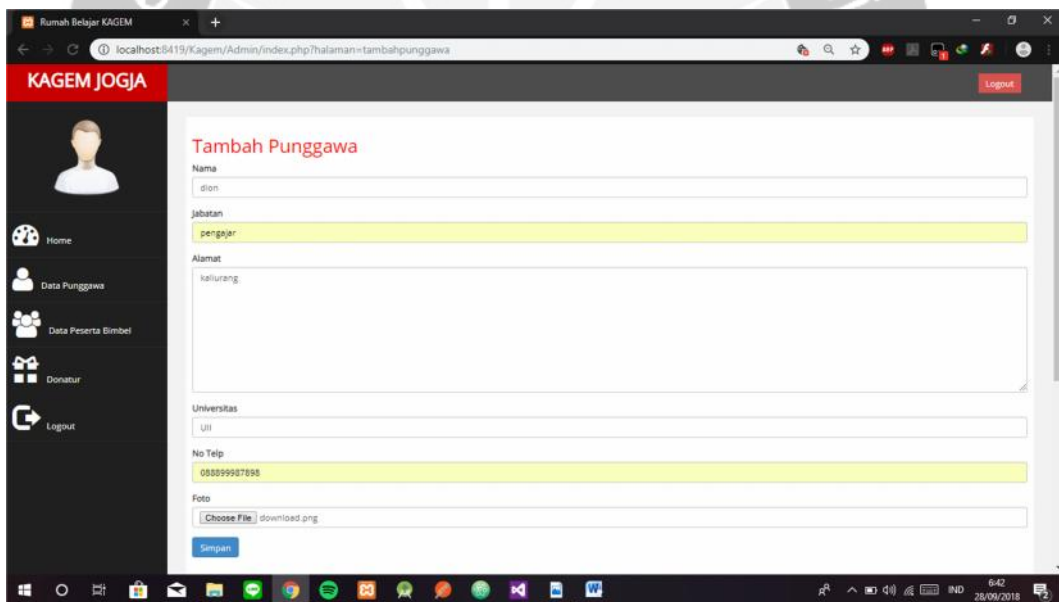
Rumah Belajar KAGEM

localhost:8419/Kagem/Admin/index.php?halaman=tambahpunggawa

KAGEM JOGJA

Logout

Home

Data Punggawa

Data Peserta Bimbel

Donatur

Logout

Tambah Punggawa

Nama

dion

Jabatan

pengajar

Alamat

kaliurang

Universitas

UII

No Telp

088899987898

Foto

Choose File download.png

Simpan

IND 6:42 28/09/2018